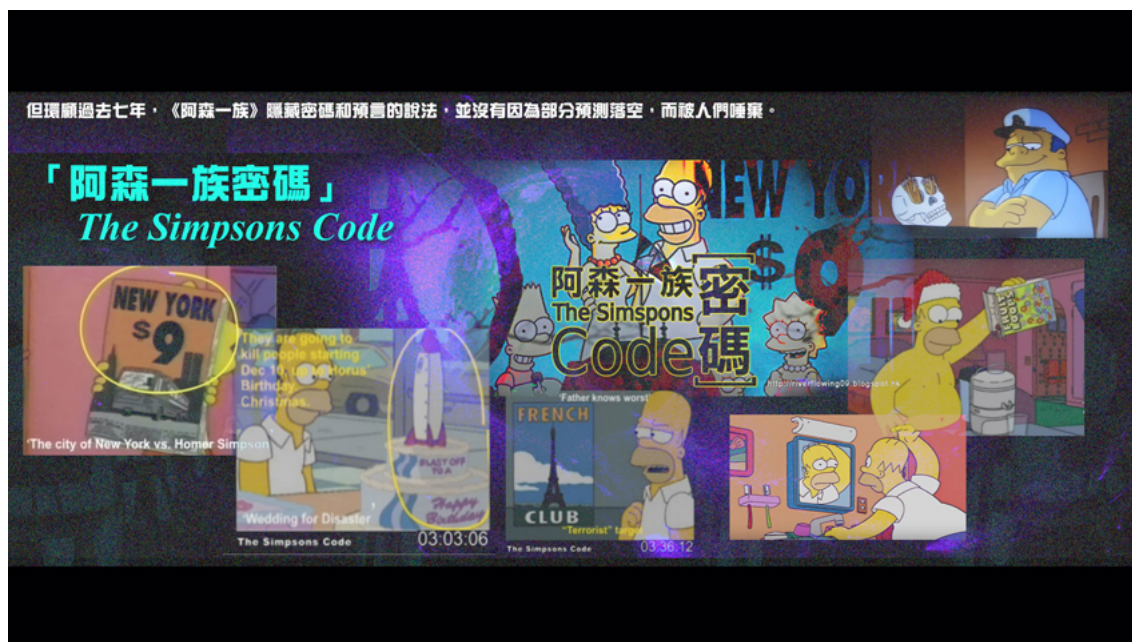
但環顧過去七年，《阿森一族》隱藏密碼和預言的說法，並沒有因為部分預測落空，而被人們唾棄。

「阿森一族密碼」
The Simpsons Code

NEW YORK
$9

'The city of New York vs. Homer Simpson'

They are going to kill people starting Dec 10 ... Horus' Birthday ... Christmas.

BLAST OFF TO A
Happy Birthday

'Wedding for Disaster'

The Simpsons Code 03:03:06

NEW YORK
$9

阿森一族密碼
The Simspons
Code

http://riverflowing09.blogspot.hk

'Father knows worst'

FRENCH
CLUB

"Terrorist" target

The Simpsons Code 03:36:12